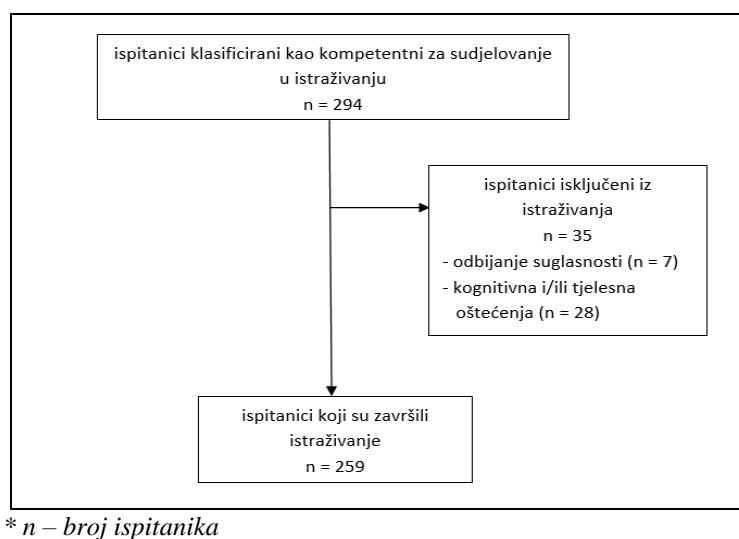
ispitanici klasificirani kao kompetentni za sudjelovanje u istraživanju
n = 294

ispitanici isključeni iz istraživanja
n = 35
- odbijanje suglasnosti (n = 7)
- kognitivna i/ili tjelesna oštećenja (n = 28)

ispitanici koji su završili istraživanje
n = 259

* n – broj ispitanika